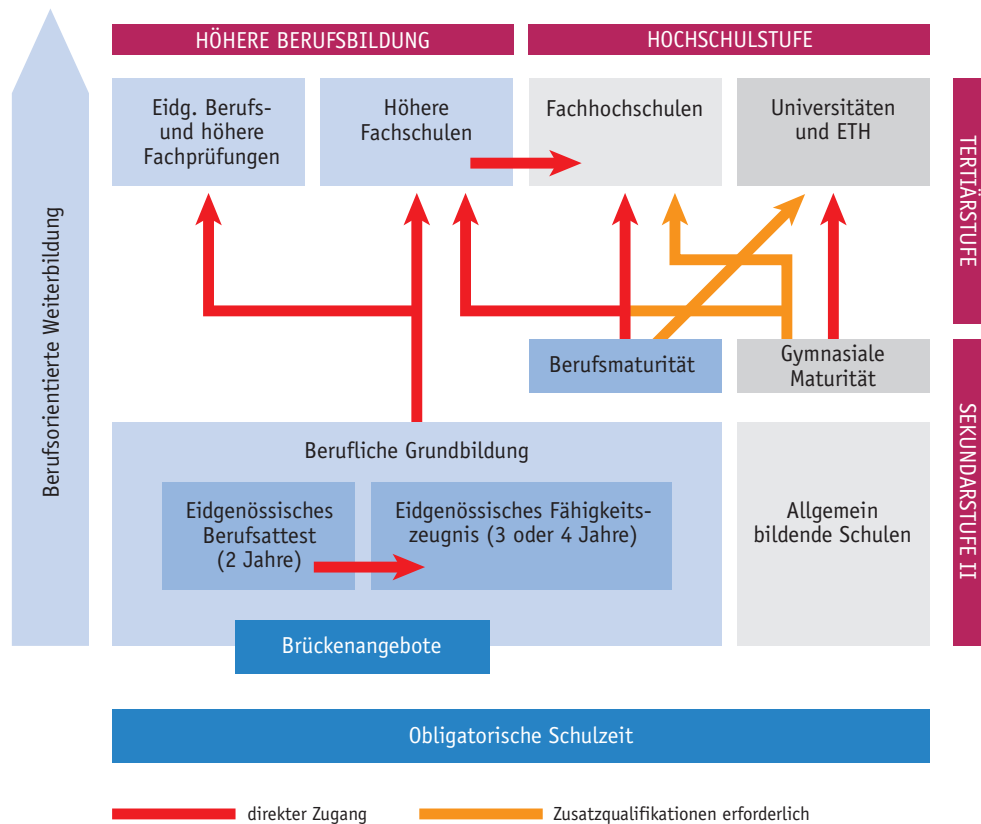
HÖHERE BERUFSBILDUNG

HOCHSCHULSTUFE

Berufsorientierte Weiterbildung

Eidg. Berufs- und höhere Fachprüfungen

Höhere Fachschulen

Fachhochschulen

Universitäten und ETH

TERTIÄRSTUFE

Berufsmaturität

Gymnasiale Maturität

SEKUNDARSTUFE II

Berufliche Grundbildung

Eidgenössisches Berufsattest (2 Jahre)

Eidgenössisches Fähigkeitszeugnis (3 oder 4 Jahre)

Allgemein bildende Schulen

Brückenangebote

Obligatorische Schulzeit

direkter Zugang

Zusatzqualifikationen erforderlich